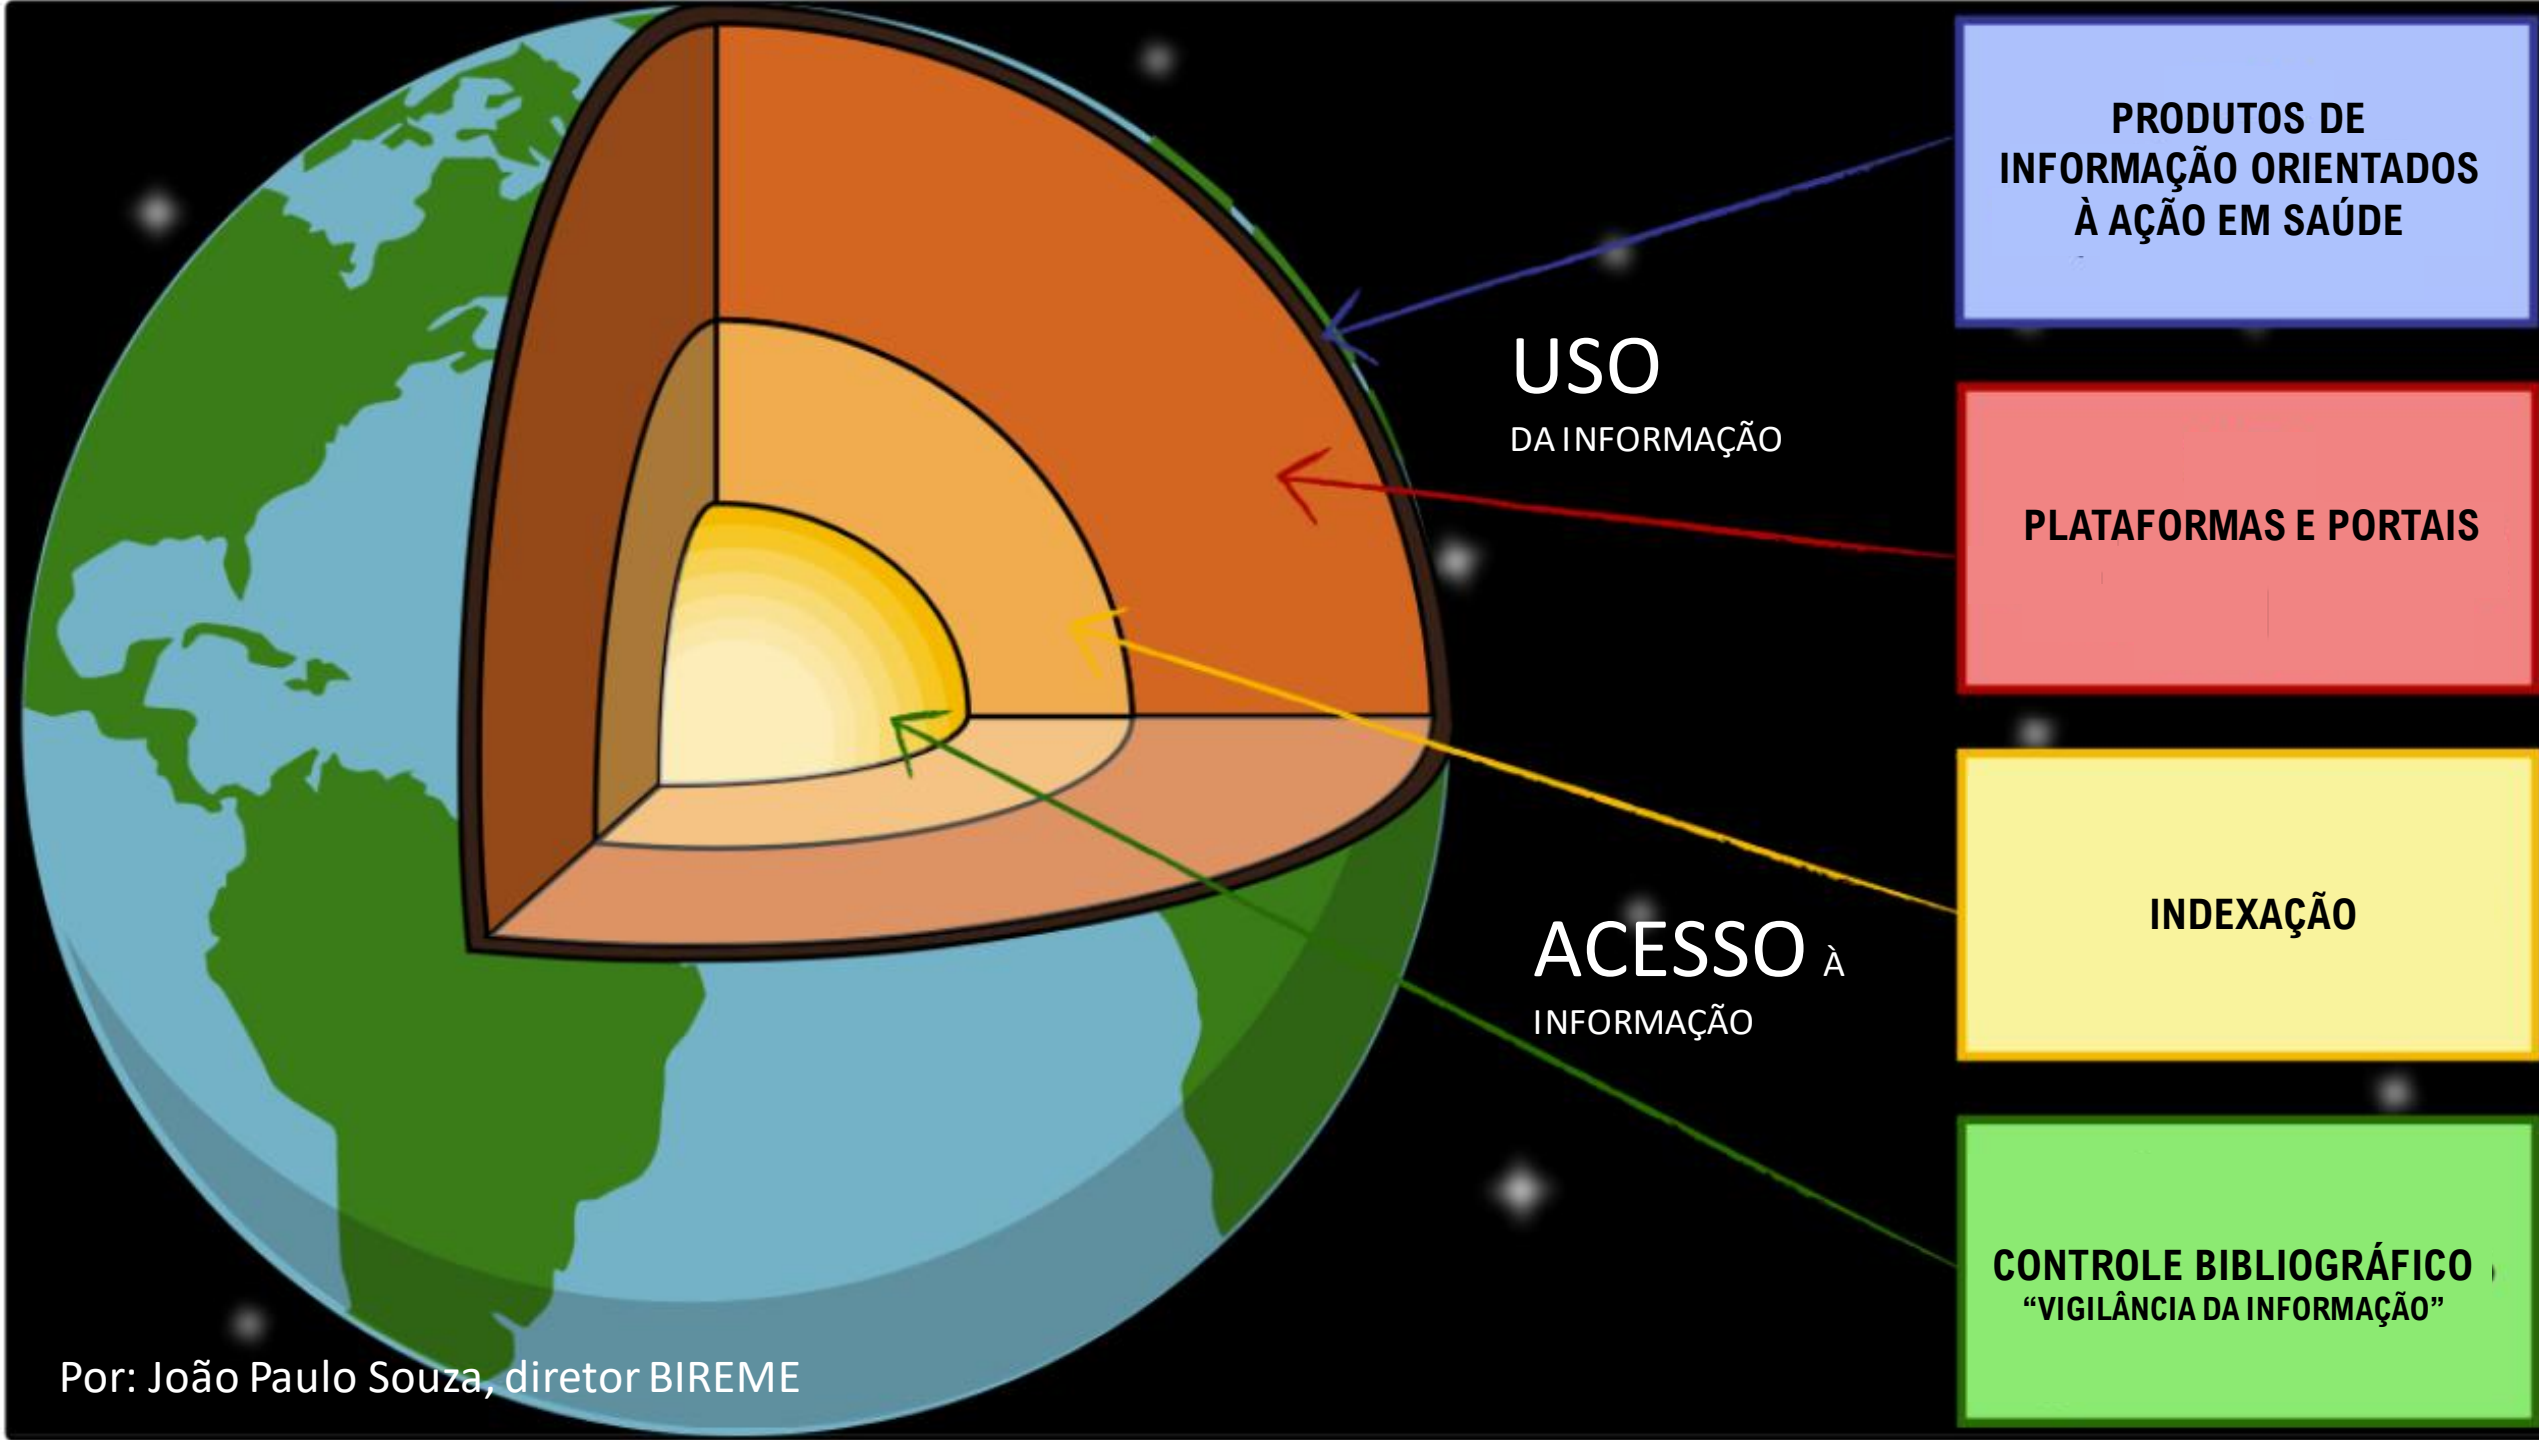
PRODUTOS DE INFORMAÇÃO ORIENTADOS À AÇÃO EM SAÚDE

USO
DA INFORMAÇÃO

PLATAFORMAS E PORTAIS

INDEXAÇÃO

ACESSO À
INFORMAÇÃO

CONTROLE BIBLIOGRÁFICO
"VIGILÂNCIA DA INFORMAÇÃO"

Por: João Paulo Souza, diretor BIREME